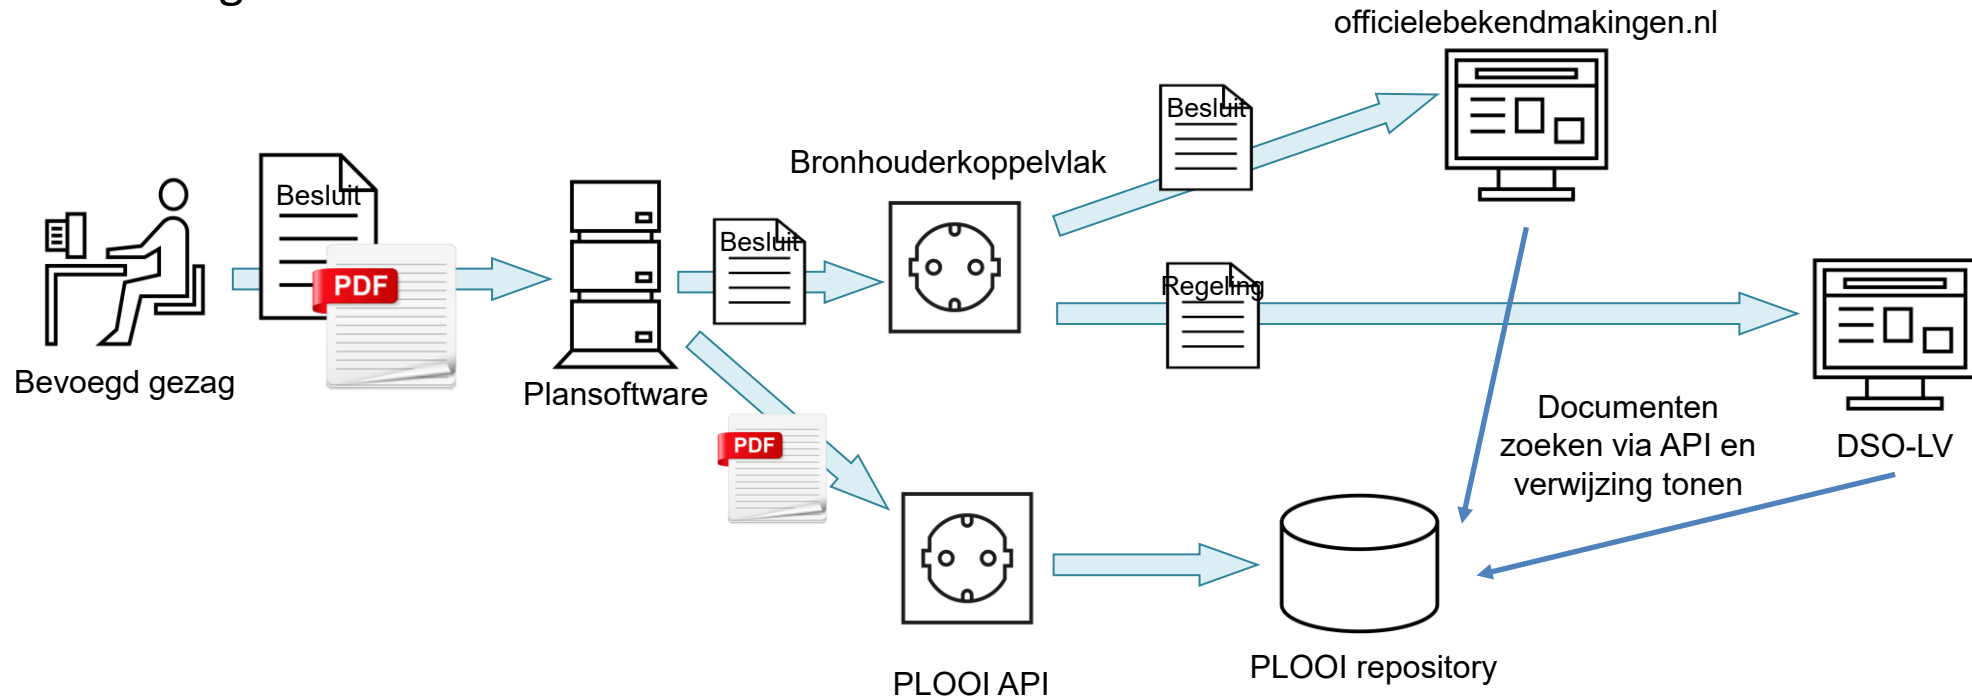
officielebekendmakingen.nl

Besluit

Bronhouderkoppelvlak

Besluit

PDF

Bevoegd gezag

Plansoftware

Besluit

Regeling

DSO-LV

Documenten zoeken via API en verwijzing tonen

PDF

PLOOI API

PLOOI repository